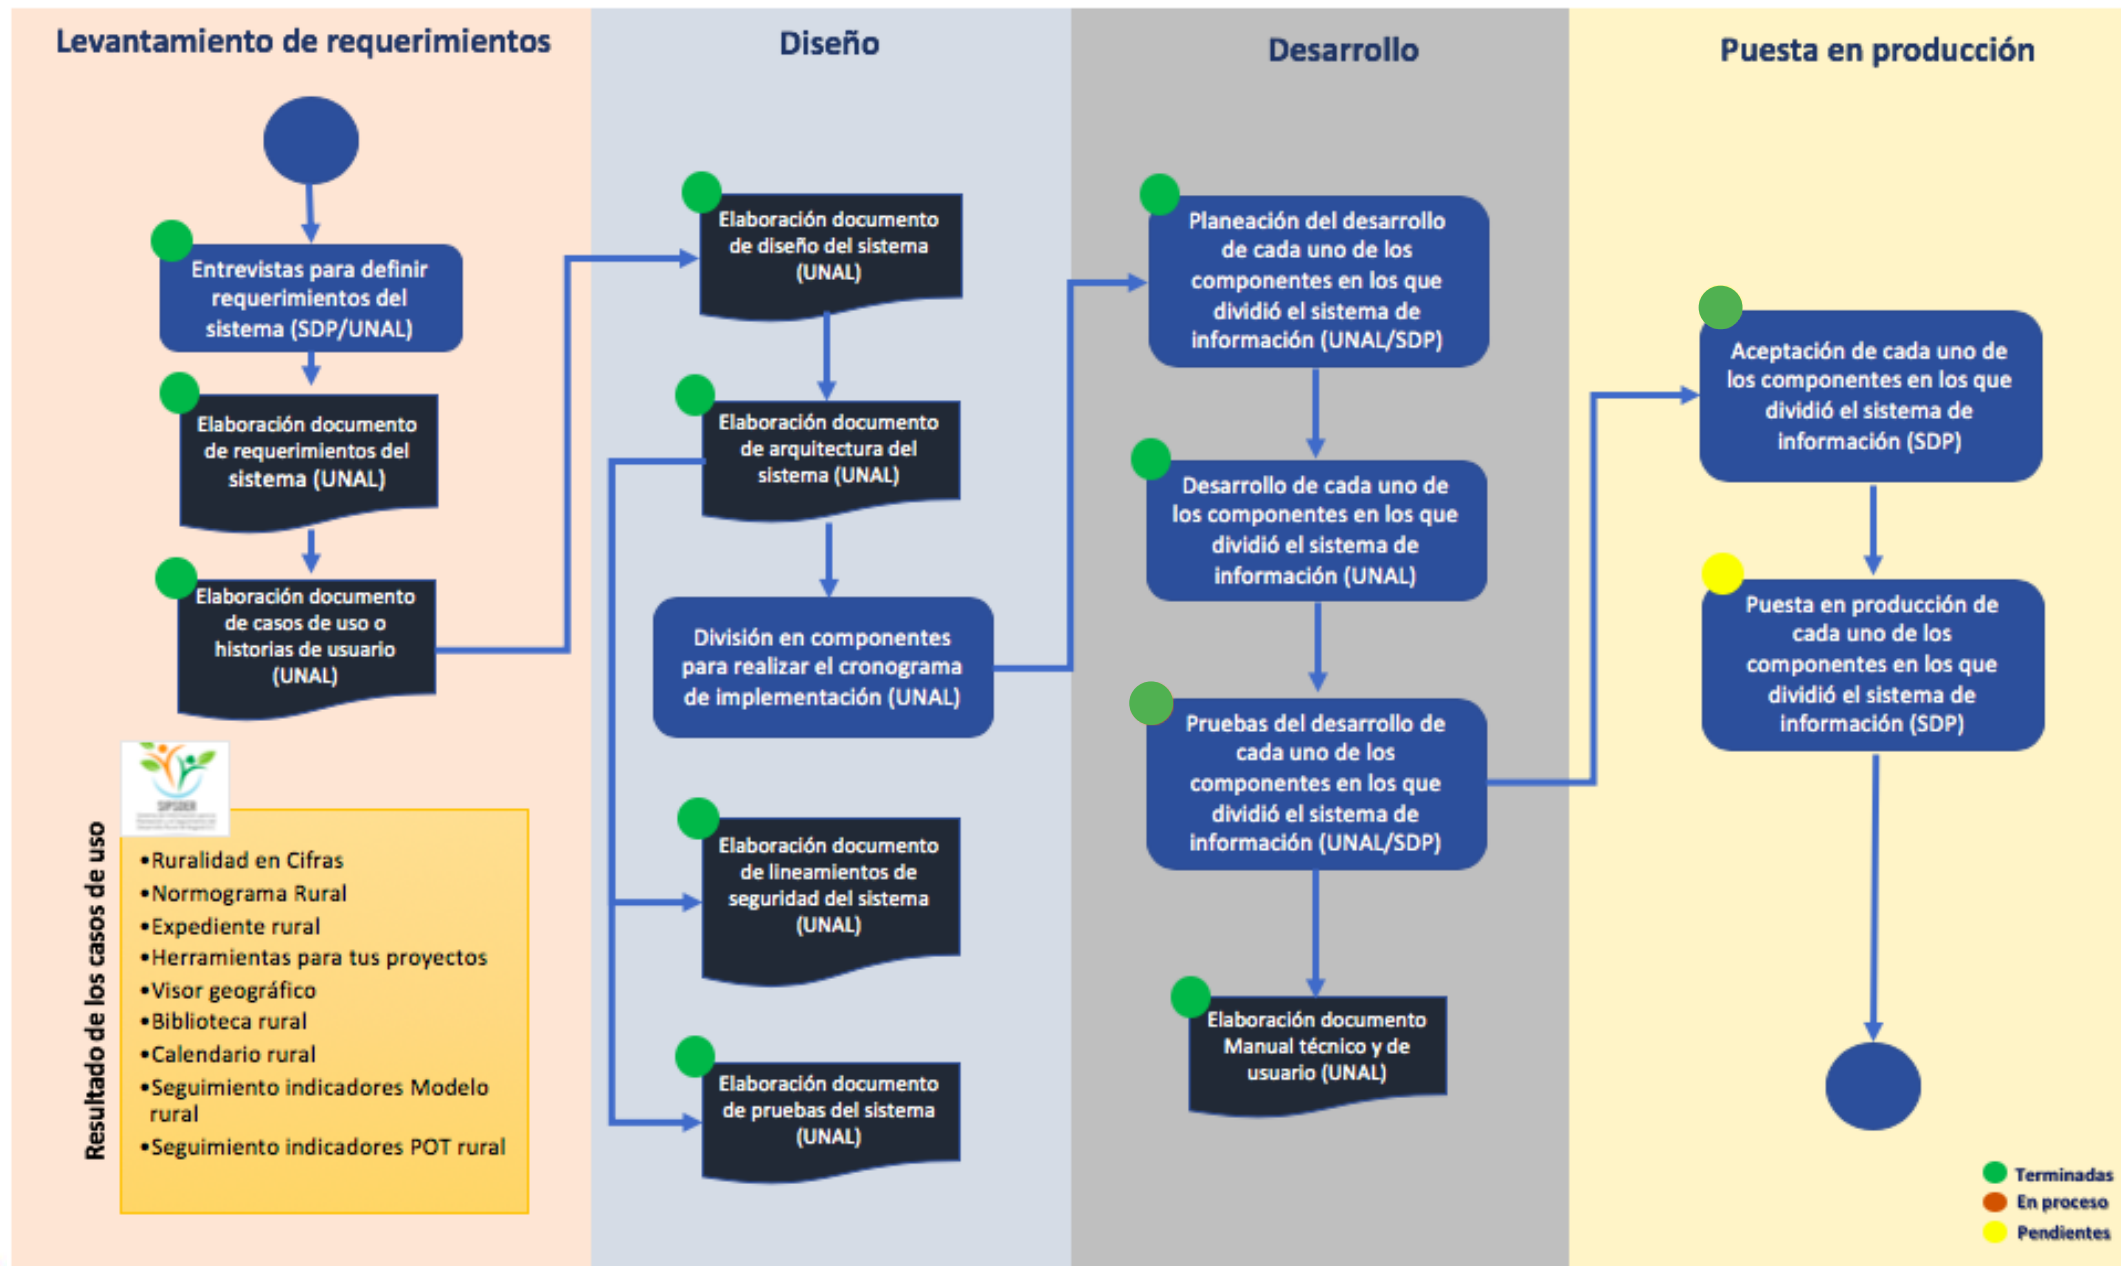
Levantamiento de requerimientos

Entrevistas para definir requerimientos del sistema (SDP/UNAL)

Elaboración documento de requerimientos del sistema (UNAL)

Elaboración documento de casos de uso o historias de usuario (UNAL)

SIPSDER

Resultado de los casos de uso

•Ruralidad en Cifras
•Normograma Rural
•Expediente rural
•Herramientas para tus proyectos
•Visor geográfico
•Biblioteca rural
•Calendario rural
•Seguimiento indicadores Modelo rural
•Seguimiento indicadores POT rural

Diseño

Elaboración documento de diseño del sistema (UNAL)

Elaboración documento de arquitectura del sistema (UNAL)

División en componentes para realizar el cronograma de implementación (UNAL)

Elaboración documento de lineamientos de seguridad del sistema (UNAL)

Elaboración documento de pruebas del sistema (UNAL)

Desarrollo

Planeación del desarrollo de cada uno de los componentes en los que dividió el sistema de información (UNAL/SDP)

Desarrollo de cada uno de los componentes en los que dividió el sistema de información (UNAL)

Pruebas del desarrollo de cada uno de los componentes en los que dividió el sistema de información (UNAL/SDP)

Elaboración documento Manual técnico y de usuario (UNAL)

Puesta en producción

Aceptación de cada uno de los componentes en los que dividió el sistema de información (SDP)

Puesta en producción de cada uno de los componentes en los que dividió el sistema de información (SDP)

Terminadas
En proceso
Pendientes